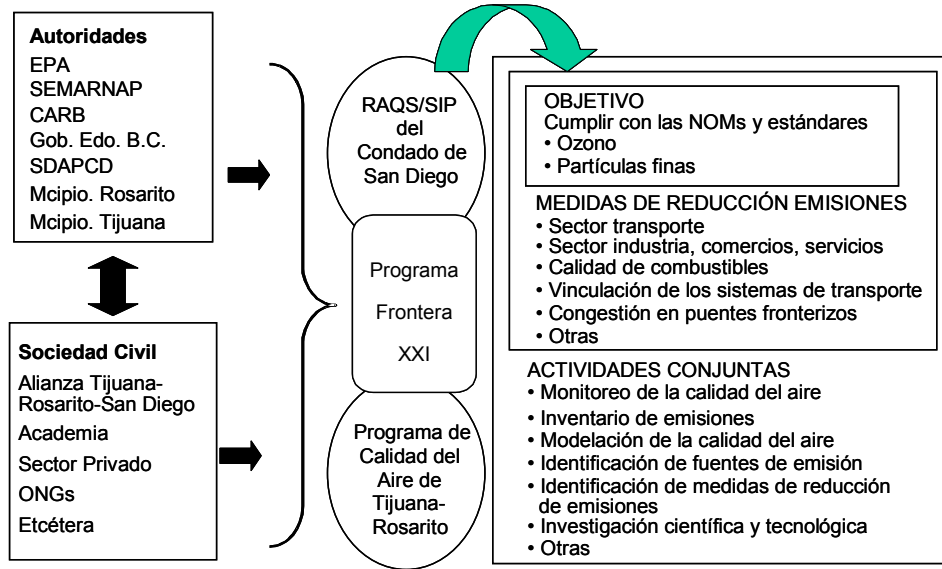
**Autoridades**
EPA
SEMARNAP
CARB
Gob. Edo. B.C.
SDAPCD
Mcipio. Rosarito
Mcipio. Tijuana

**Sociedad Civil**
Alianza Tijuana-Rosarito-San Diego
Academia
Sector Privado
ONGs
Etcétera

RAQS/SIP del Condado de San Diego

Programa Frontera XXI

Programa de Calidad del Aire de Tijuana-Rosarito

OBJETIVO
Cumplir con las NOMs y estándares
• Ozono
• Partículas finas

MEDIDAS DE REDUCCIÓN EMISIONES
• Sector transporte
• Sector industria, comercios, servicios
• Calidad de combustibles
• Vinculación de los sistemas de transporte
• Congestión en puentes fronterizos
• Otras

ACTIVIDADES CONJUNTAS
• Monitoreo de la calidad del aire
• Inventario de emisiones
• Modelación de la calidad del aire
• Identificación de fuentes de emisión
• Identificación de medidas de reducción de emisiones
• Investigación científica y tecnológica
• Otras